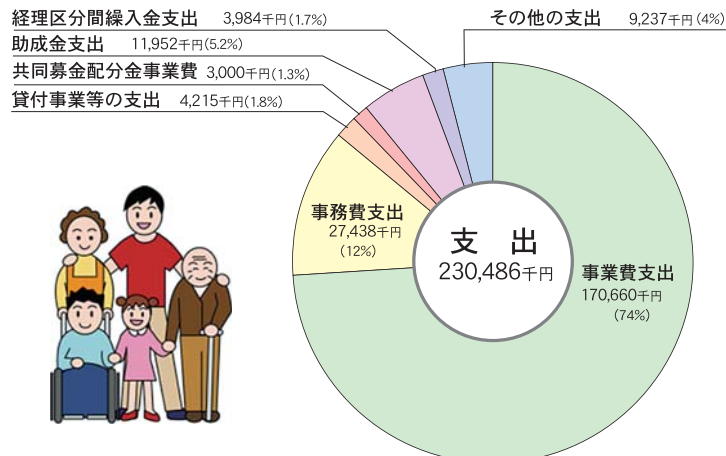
経理区分間繰入金支出 3,984千円(1.7%)

助成金支出 11,952千円(5.2%)

共同募金配分金事業費 3,000千円(1.3%)

貸付事業等の支出 4,215千円(1.8%)

その他の支出 9,237千円(4%)

事務費支出 27,438千円 (12%)

支 出 230,486千円

事業費支出 170,660千円 (74%)